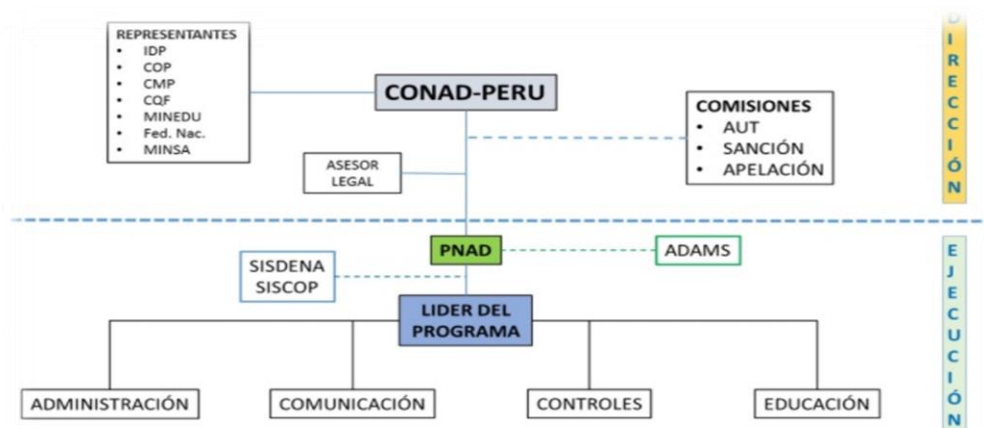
REPRESENTANTES
- IDP
- COP
- CMP
- CQF
- MINEDU
- Fed. Nac.
- MINSA

CONAD-PERU

COMISIONES
- AUT
- SANCIÓN
- APELACIÓN

ASESOR LEGAL

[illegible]IRECCIÓN

PNAD

ADAMS

SISDENA SISCOP

LIDER DEL PROGRAMA

ADMINISTRACIÓN

COMUNICACIÓN

CONTROLES

EDUCACIÓN

EJECUCIÓN